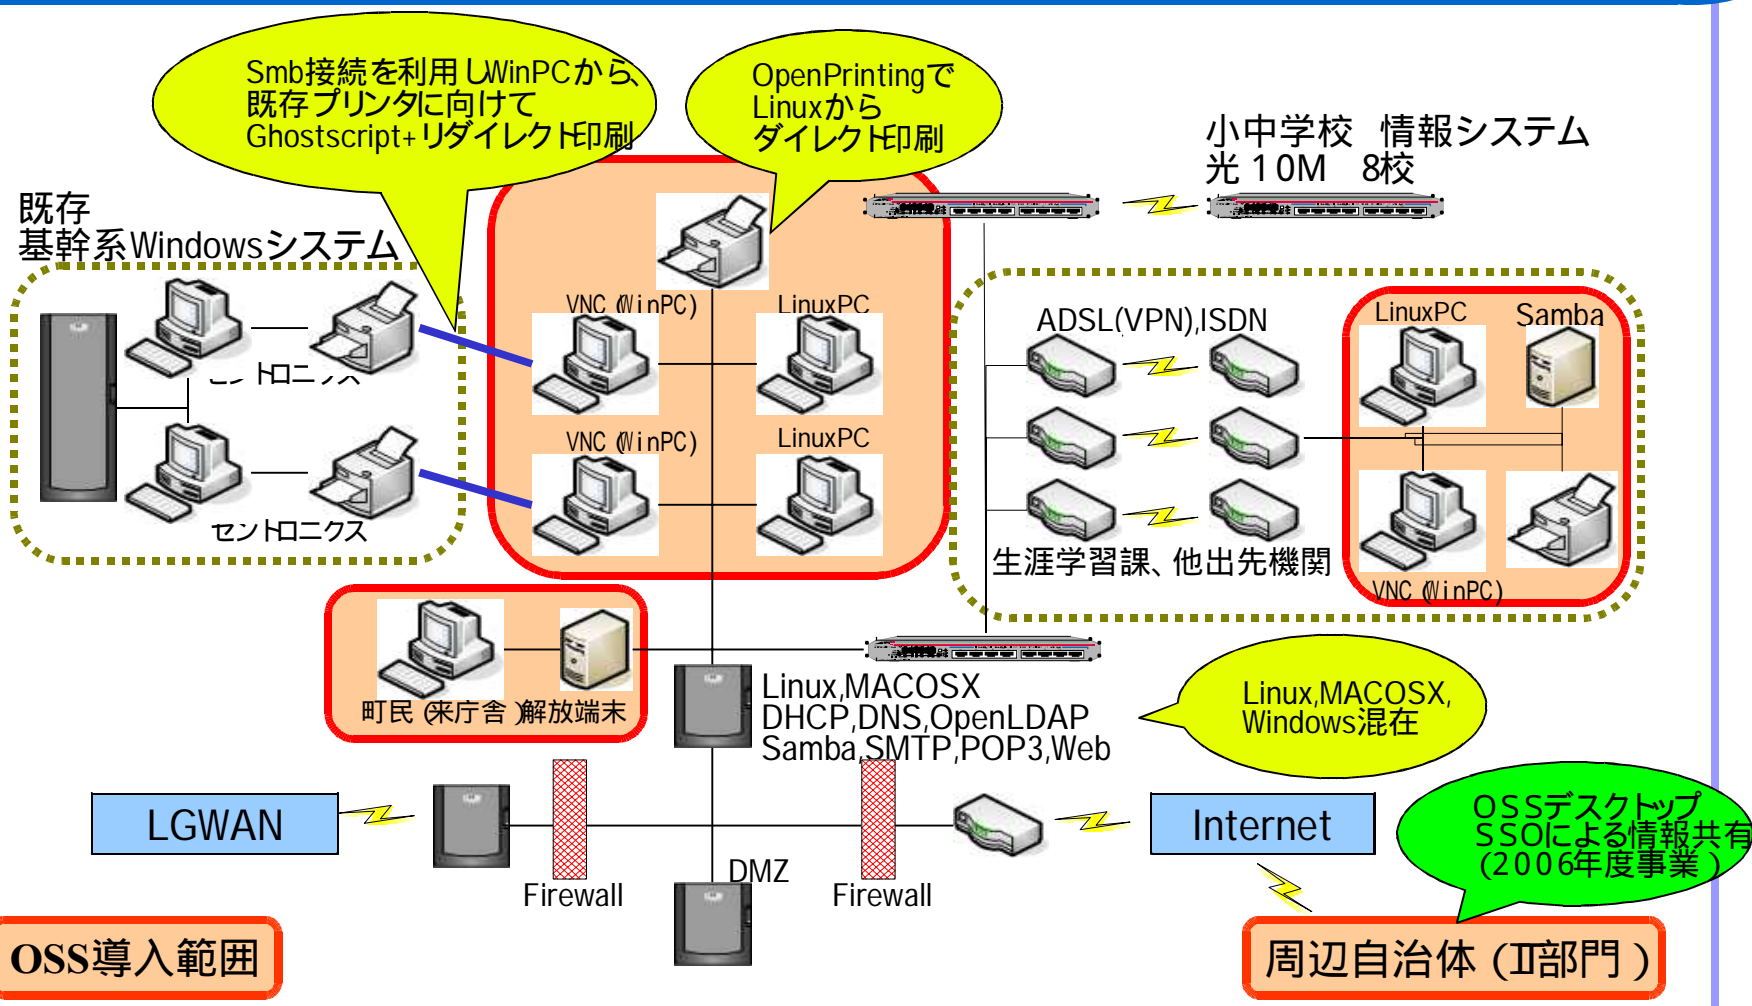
Smb接続を利用しWinPCから既存プリンタに向けてGhostscript+リダイレクト印刷

OpenPrintingでLinuxからダイレクト印刷

小中学校　情報システム
光 10M　8校

既存
基幹系Windowsシステム

VNC (WinPC)
LinuxPC
VNC (WinPC)
LinuxPC

セントロニクス
セントロニクス

ADSL(VPN),ISDN
LinuxPC
Samba
生涯学習課、他出先機関
VNC (WinPC)

町民（来庁舎）解放端末

Linux,MACOSX
DHCP,DNS,OpenLDAP
Samba,SMTP,POP3,Web

Linux,MACOSX,
Windows混在

LGWAN
Internet
OSSデスクトップ
SSOによる情報共有
（2006年度事業）
Firewall
DMZ
Firewall

OSS導入範囲
周辺自治体（IT部門）